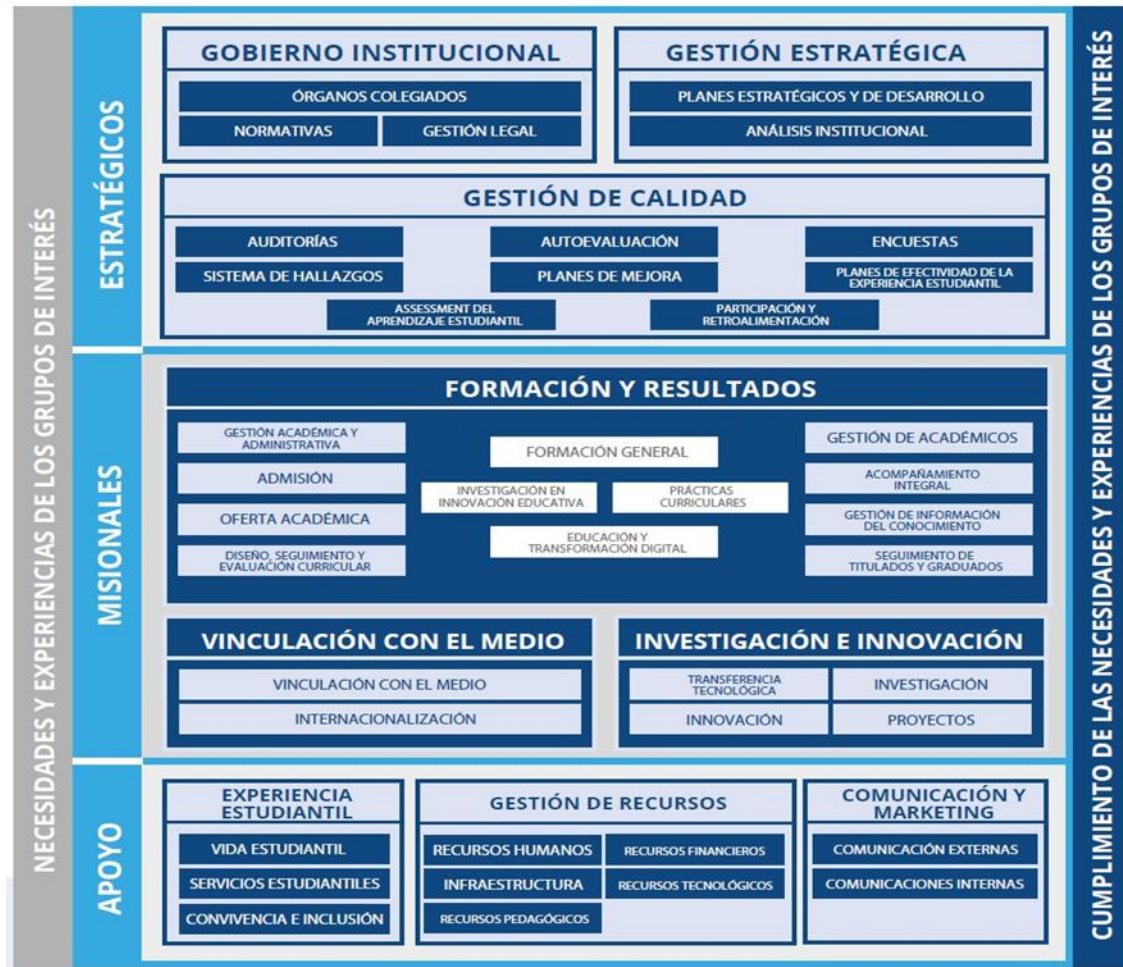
NECESIDADES Y EXPERIENCIAS DE LOS GRUPOS DE INTERÉS

ESTRATÉGICOS

GOBIERNO INSTITUCIONAL
ÓRGANOS COLEGIADOS
NORMATIVAS
GESTIÓN LEGAL

GESTIÓN ESTRATÉGICA
PLANES ESTRATÉGICOS Y DE DESARROLLO
ANÁLISIS INSTITUCIONAL

GESTIÓN DE CALIDAD
AUDITORÍAS
AUTOEVALUACIÓN
ENCUESTAS
SISTEMA DE HALLAZGOS
PLANES DE MEJORA
PLANES DE EFECTIVIDAD DE LA EXPERIENCIA ESTUDIANTIL
ASSESSMENT DEL APRENDIZAJE ESTUDIANTIL
PARTICIPACIÓN Y RETROALIMENTACIÓN

MISIONALES

FORMACIÓN Y RESULTADOS
GESTIÓN ACADÉMICA Y ADMINISTRATIVA
ADMISIÓN
OFERTA ACADÉMICA
DISEÑO, SEGUIMIENTO Y EVALUACIÓN CURRICULAR
FORMACIÓN GENERAL
INVESTIGACIÓN EN INNOVACIÓN EDUCATIVA
PRÁCTICAS CURRICULARES
EDUCACIÓN Y TRANSFORMACIÓN DIGITAL
GESTIÓN DE ACADÉMICOS
ACOMPAÑAMIENTO INTEGRAL
GESTIÓN DE INFORMACIÓN DEL CONOCIMIENTO
SEGUIMIENTO DE TITULADOS Y GRADUADOS

VINCULACIÓN CON EL MEDIO
VINCULACIÓN CON EL MEDIO
INTERNACIONALIZACIÓN

INVESTIGACIÓN E INNOVACIÓN
TRANSFERENCIA TECNOLÓGICA
INVESTIGACIÓN
INNOVACIÓN
PROYECTOS

APOYO

EXPERIENCIA ESTUDIANTIL
VIDA ESTUDIANTIL
SERVICIOS ESTUDIANTILES
CONVIVENCIA E INCLUSIÓN

GESTIÓN DE RECURSOS
RECURSOS HUMANOS
RECURSOS FINANCIEROS
INFRAESTRUCTURA
RECURSOS TECNOLÓGICOS
RECURSOS PEDAGÓGICOS

COMUNICACIÓN Y MARKETING
COMUNICACIÓN EXTERNAS
COMUNICACIONES INTERNAS

CUMPLIMIENTO DE LAS NECESIDADES Y EXPERIENCIAS DE LOS GRUPOS DE INTERÉS